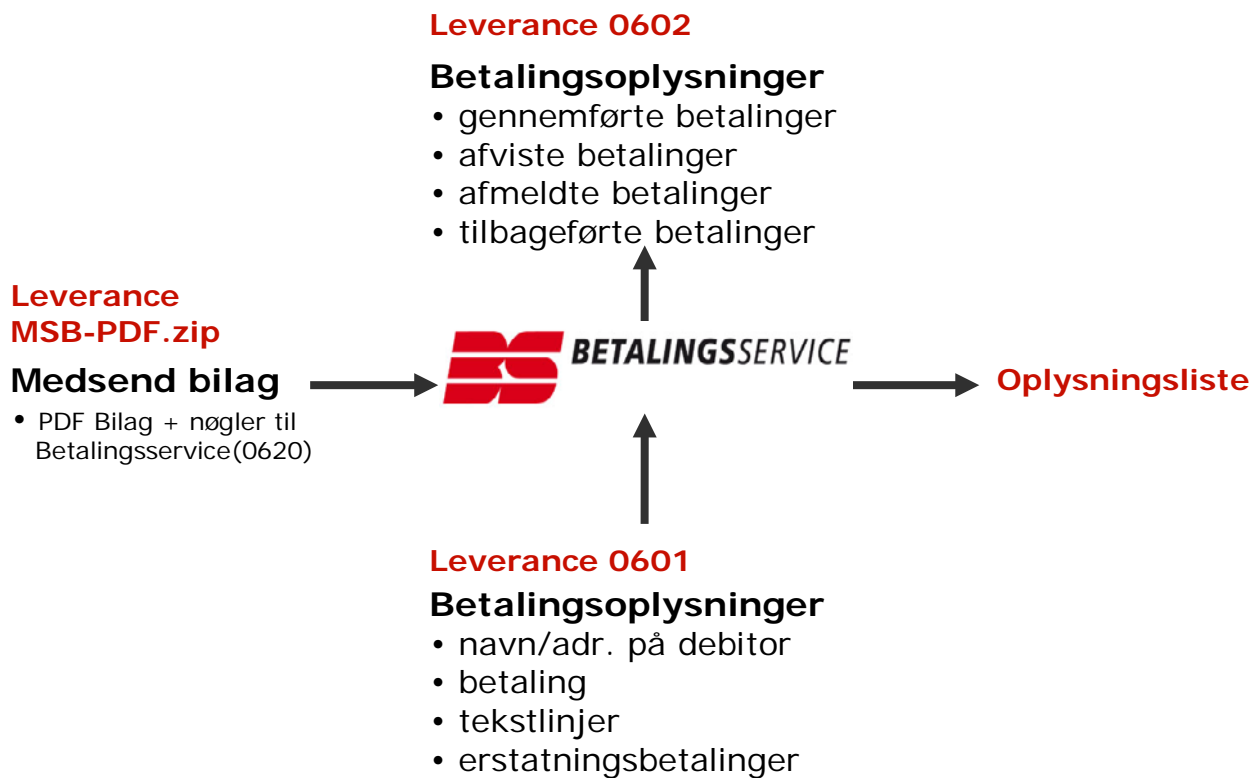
Leverance 0602

Betalingsoplysninger
• gennemførte betalinger
• afviste betalinger
• afmeldte betalinger
• tilbageførte betalinger

Leverance
MSB-PDF.zip

Medsend bilag
• PDF Bilag + nøgler til Betalingsservice(0620)

BS BETALINGSSERVICE

Oplysningsliste

Leverance 0601

Betalingsoplysninger
• navn/adr. på debitor
• betaling
• tekstlinjer
• erstatningsbetalinger